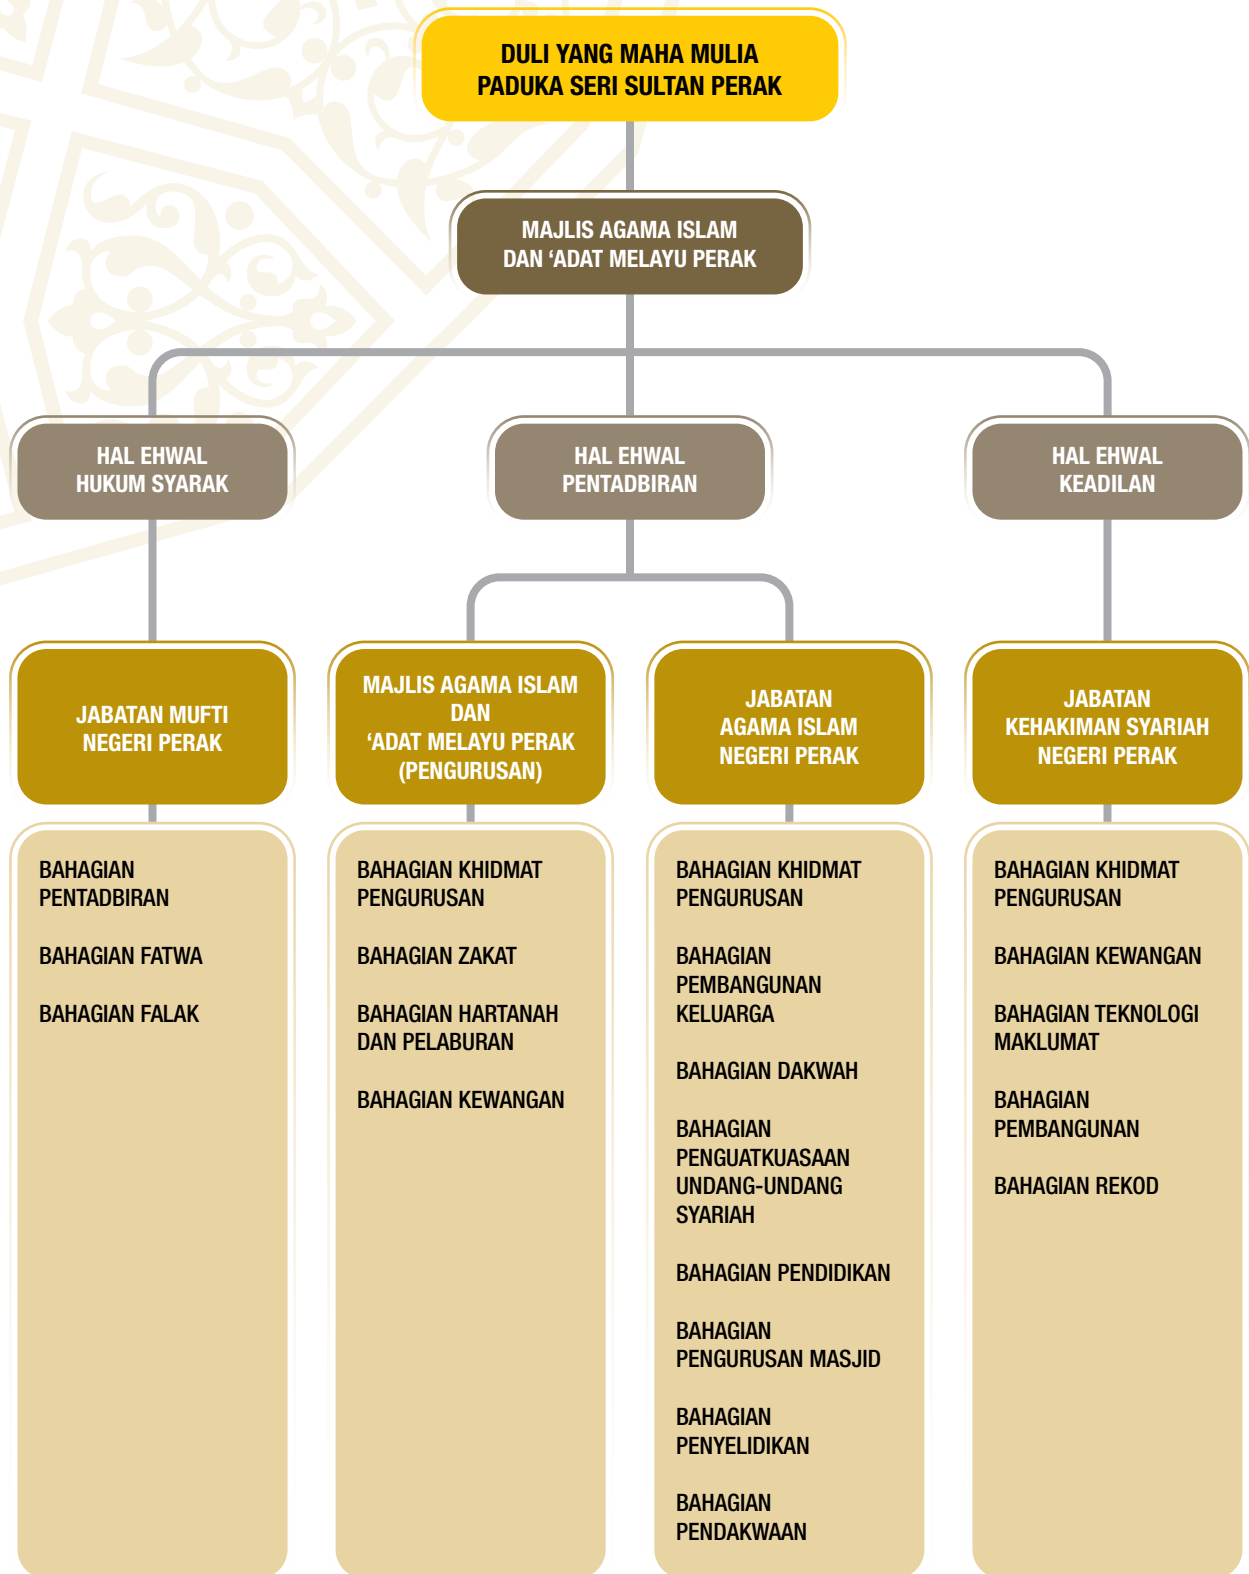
DULI YANG MAHA MULIA
PADUKA SERI SULTAN PERAK

MAJLIS AGAMA ISLAM
DAN ‘ADAT MELAYU PERAK

HAL EHWAL
HUKUM SYARAK

HAL EHWAL
PENTADBIRAN

HAL EHWAL
KEADILAN

JABATAN MUFTI
NEGERI PERAK

BAHAGIAN PENTADBIRAN

BAHAGIAN FATWA

BAHAGIAN FALAK

MAJLIS AGAMA ISLAM
DAN
‘ADAT MELAYU PERAK
(PENGURUSAN)

BAHAGIAN KHIDMAT PENGURUSAN

BAHAGIAN ZAKAT

BAHAGIAN HARTANAH DAN PELABURAN

BAHAGIAN KEWANGAN

JABATAN
AGAMA ISLAM
NEGERI PERAK

BAHAGIAN KHIDMAT PENGURUSAN

BAHAGIAN PEMBANGUNAN KELUARGA

BAHAGIAN DAKWAH

BAHAGIAN PENGUATKUASAAN UNDANG-UNDANG SYARIAH

BAHAGIAN PENDIDIKAN

BAHAGIAN PENGURUSAN MASJID

BAHAGIAN PENYELIDIKAN

BAHAGIAN PENDAKWAAN

JABATAN
KEHAKIMAN SYARIAH
NEGERI PERAK

BAHAGIAN KHIDMAT PENGURUSAN

BAHAGIAN KEWANGAN

BAHAGIAN TEKNOLOGI MAKLUMAT

BAHAGIAN PEMBANGUNAN

BAHAGIAN REKOD